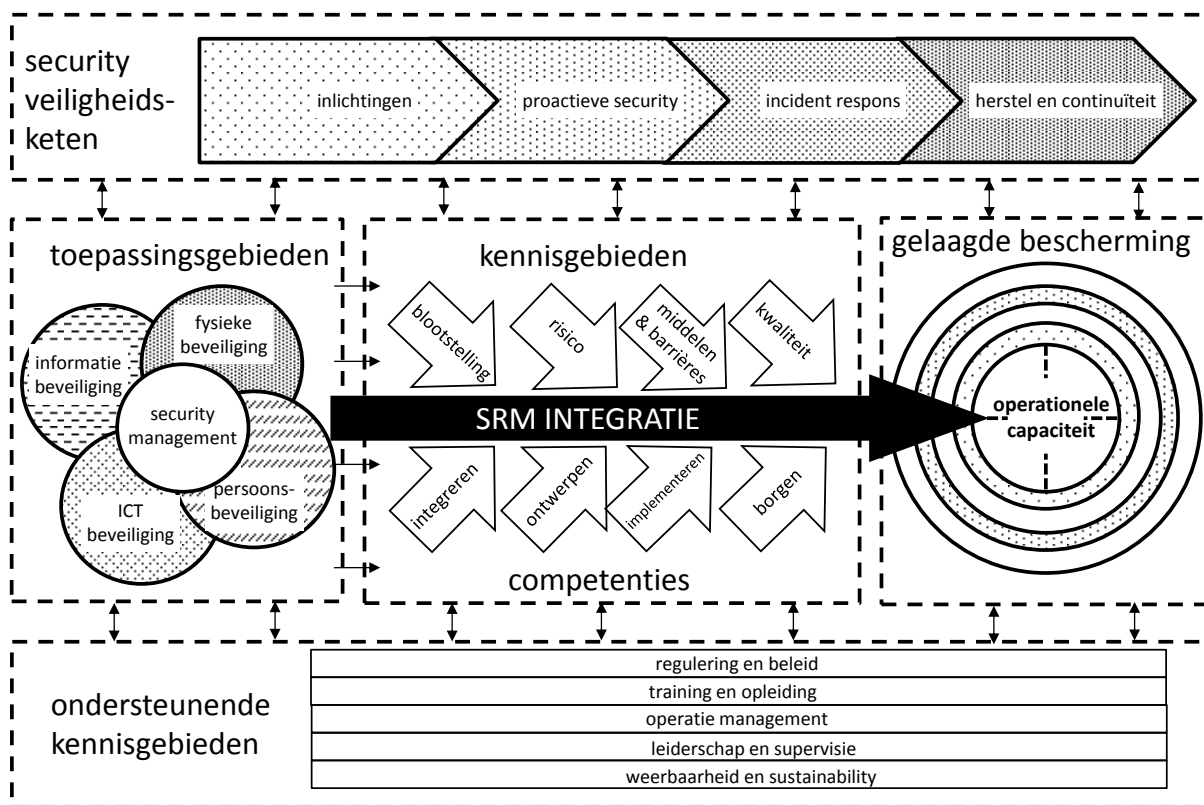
security veiligheidsketen

inlichtingen

proactieve security

incident respons

herstel en continuïteit

toepassingsgebieden

informatie beveiliging

fysieke beveiliging

security management

ICT beveiliging

persoonsbeveiliging

kennisgebieden

blootstelling

risico

middelen & barrières

kwaliteit

SRM INTEGRATIE

integreren

ontwerpen

implementeren

borgen

competenties

gelaagde bescherming

operationele capaciteit

ondersteunende kennisgebieden

regulering en beleid

training en opleiding

operatie management

leiderschap en supervisie

weerbaarheid en sustainability